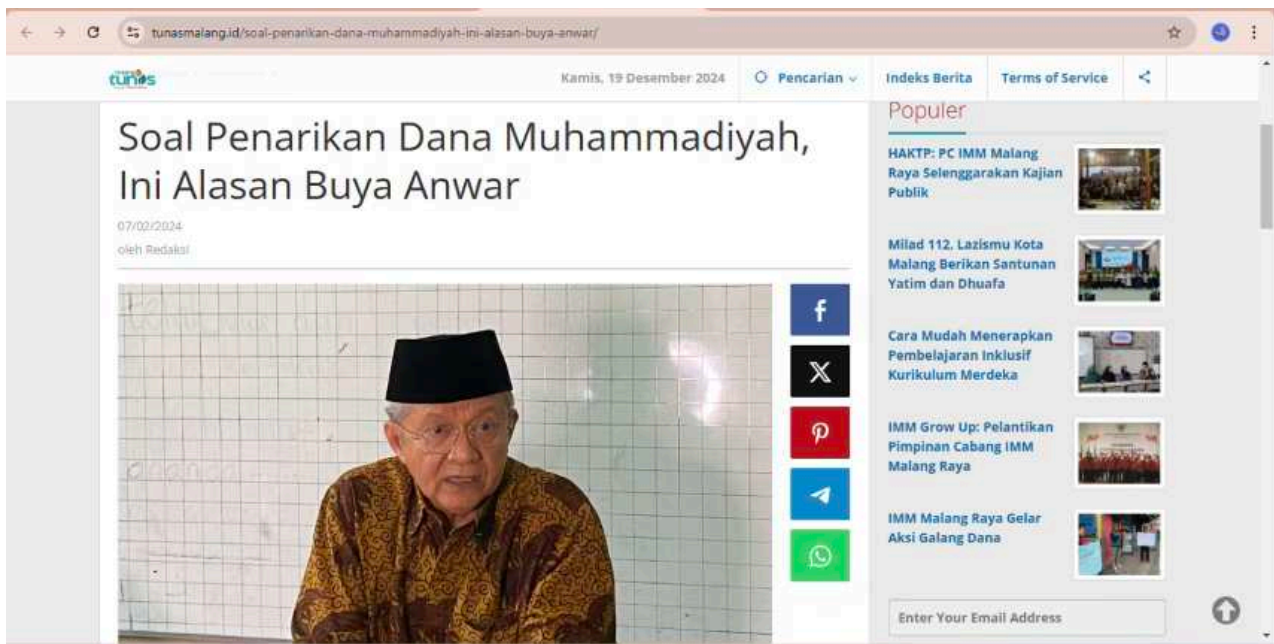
tunasmalang.id/soal-penarikan-dana-muhammadiyah-ini-alasan-buya-anwar/

tunas

Kamis, 19 Desember 2024

Pencarian

Indeks Berita

Terms of Service

Soal Penarikan Dana Muhammadiyah, Ini Alasan Buya Anwar

07/02/2024

oleh Redaksi

Populer

HAKTP: PC IMM Malang Raya Selenggarakan Kajian Publik

Milad 112, Lazismu Kota Malang Berikan Santunan Yatim dan Dhuafa

Cara Mudah Menerapkan Pembelajaran Inklusif Kurikulum Merdeka

IMM Grow Up: Pelantikan Pimpinan Cabang IMM Malang Raya

IMM Malang Raya Gelar Aksi Galang Dana

Enter Your Email Address